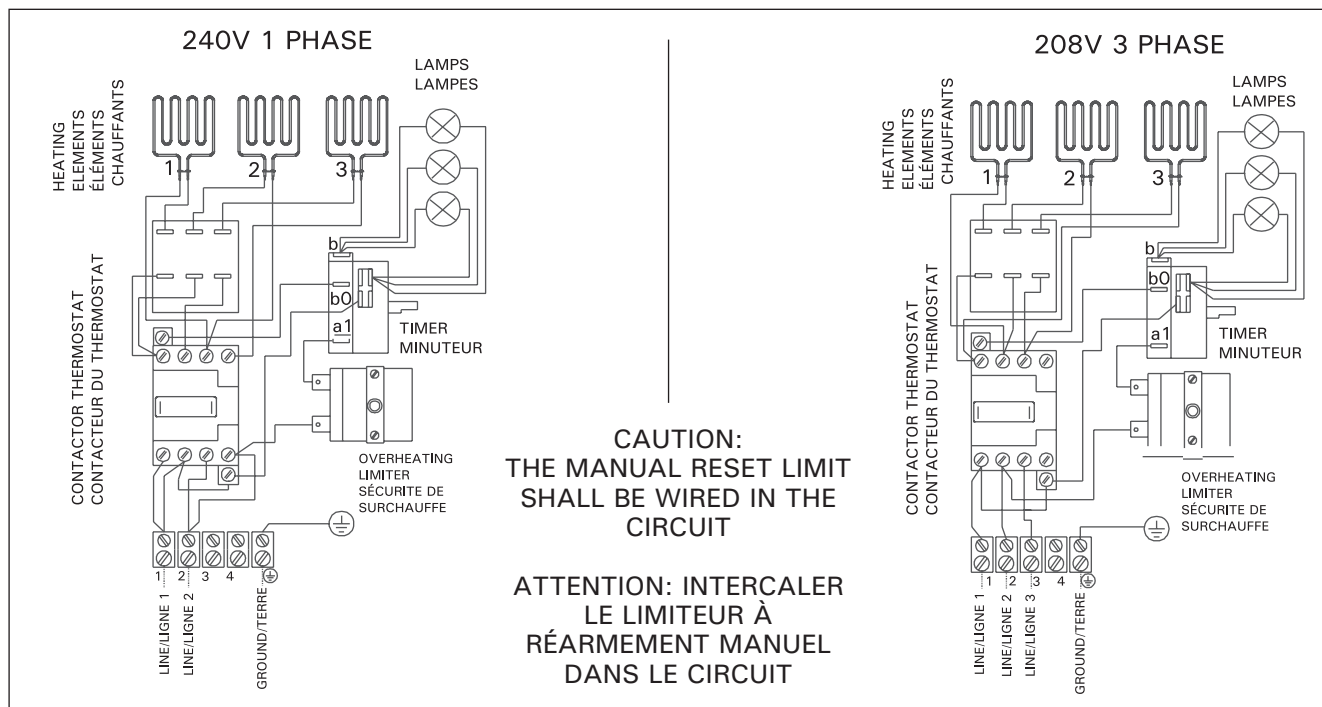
240V 1 PHASE

HEATING ELEMENTS ÉLÉMENTS CHAUFFANTS

1 2 3

LAMPS LAMPES

b

b0

a1

TIMER MINUTEUR

CONTACTOR THERMOSTAT CONTACTEUR DU THERMOSTAT

OVERHEATING LIMITER SÉCURITE DE SURCHAUFFE

1 2 3 4

LINE/LIGNE 1 LINE/LIGNE 2 GROUND/TERRE

CAUTION: THE MANUAL RESET LIMIT SHALL BE WIRED IN THE CIRCUIT

ATTENTION: INTERCALER LE LIMITEUR À RÉARMEMENT MANUEL DANS LE CIRCUIT

208V 3 PHASE

HEATING ELEMENTS ÉLÉMENTS CHAUFFANTS

1 2 3

LAMPS LAMPES

b

b0

a1

TIMER MINUTEUR

CONTACTOR THERMOSTAT CONTACTEUR DU THERMOSTAT

OVERHEATING LIMITER SÉCURITE DE SURCHAUFFE

1 2 3 4

LINE/LIGNE 1 LINE/LIGNE 2 LINE/LIGNE 3 GROUND/TERRE